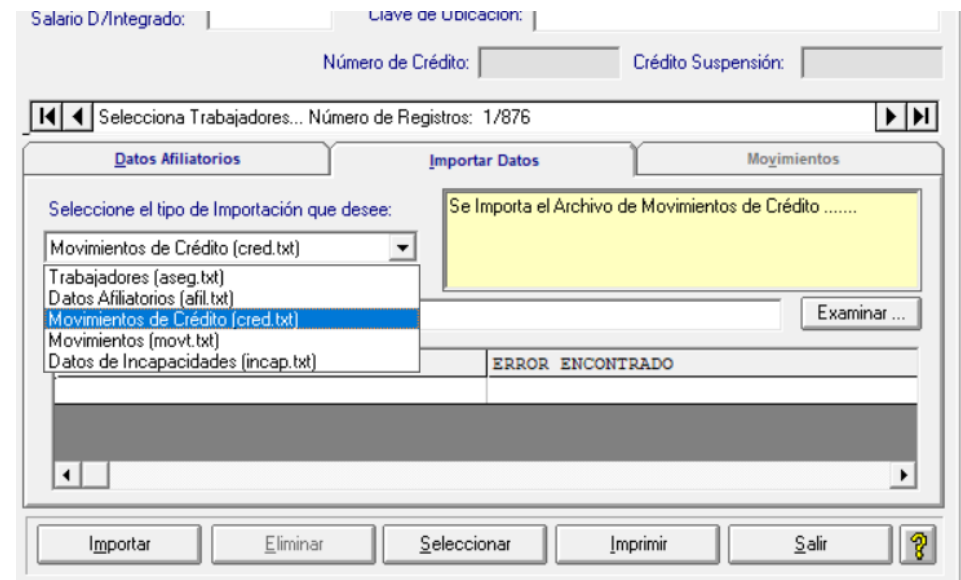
Salario D/Integrado:

Clave de Ubicación:

Número de Crédito:

Crédito Suspensión:

Selecciona Trabajadores... Número de Registros: 1/876

Datos Afiliatorios

Importar Datos

Movimientos

Seleccione el tipo de Importación que desee:

Se Importa el Archivo de Movimientos de Crédito .......

Movimientos de Crédito (cred.txt)

Trabajadores (aseg.txt)
Datos Afiliatorios (afil.txt)
Movimientos de Crédito (cred.txt)
Movimientos (movt.txt)
Datos de Incapacidades (incap.txt)

Examinar ...

ERROR ENCONTRADO

Importar

Eliminar

Seleccionar

Imprimir

Salir

?